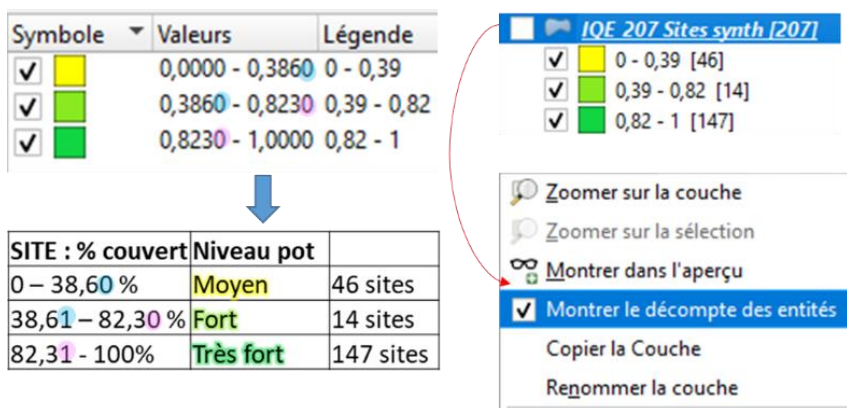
| Symbole | Valeurs | Légende |
|---|---|---|
| ✓ | 0,0000 - 0,3860 | 0 - 0,39 |
| ✓ | 0,3860 - 0,8230 | 0,39 - 0,82 |
| ✓ | 0,8230 - 1,0000 | 0,82 - 1 |

| SITE : % couvert | Niveau pot | |
|---|---|---|
| 0 – 38,60 % | Moyen | 46 sites |
| 38,61 – 82,30 % | Fort | 14 sites |
| 82,31 - 100% | Très fort | 147 sites |

IQE 207 Sites synth [207]
0 - 0,39 [46]
0,39 - 0,82 [14]
0,82 - 1 [147]

Zoomer sur la couche
Zoomer sur la sélection
Montrer dans l'aperçu
Montrer le décompte des entités
Copier la Couche
Renommer la couche